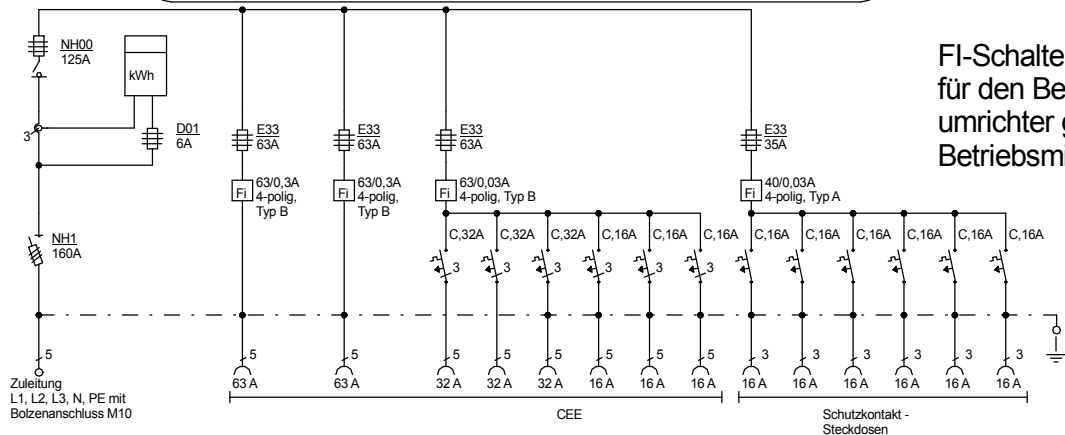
NH00
125A

kWh

3

D01
6A

NH1
160A

5

Zuleitung
L1, L2, L3, N, PE mit
Bolzenanschluss M10

E33
63A

Fi 63/0,3A
4-polig,
Typ B

5

63 A

E33
63A

Fi 63/0,3A
4-polig,
Typ B

5

63 A

E33
63A

Fi 63/0,03A
4-polig, Typ B

C,32A 3
C,32A 3
C,32A 3
C,16A 3
C,16A 3
C,16A 3

5 5 5 5 5 5

32 A 32 A 32 A 16 A 16 A 16 A

CEE

E33
35A

Fi 40/0,03A
4-polig, Typ A

C,16A 3
C,16A 3
C,16A 3
C,16A 3
C,16A 3
C,16A 3

3 3 3 3 3 3

16 A 16 A 16 A 16 A 16 A 16 A

Schutzkontakt -
Steckdosen

FI-Schalte
für den Be
umrichter g
Betriebsmi